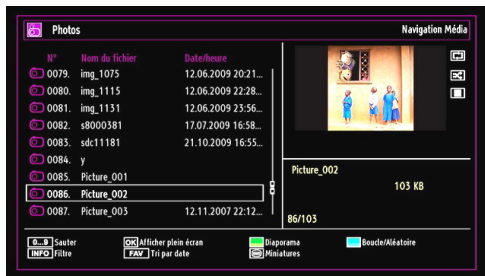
Photos
Navigation Média

| N° | Nom du fichier | Date/heure |
|---|---|---|
| 0079. | img_1075 | 12.06.2009 20:21... |
| 0080. | img_1115 | 12.06.2009 22:28... |
| 0081. | img_1131 | 12.06.2009 23:56... |
| 0082. | s8000381 | 17.07.2009 16:58... |
| 0083. | sdc11181 | 21.10.2009 16:55... |
| 0084. | y | |
| 0085. | Picture_001 | |
| 0086. | Picture_002 | |
| 0087. | Picture_003 | 12.11.2007 22:12... |

Picture_002
103 KB
86/103

0...9 Sauter
OK Afficher plein écran
Diaporama
Boucle/Aléatoire
INFO Filtre
FAV Tri par date
Miniatures